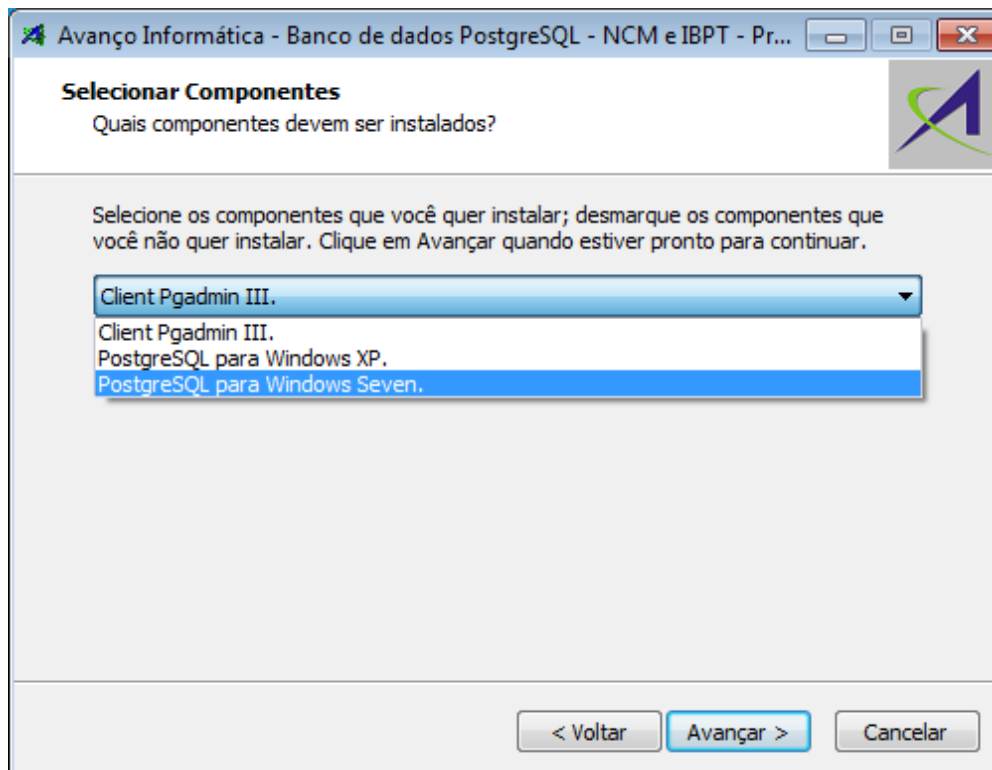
Avanço Informática - Banco de dados PostgreSQL - NCM e IBPT - Pr...

Selecionar Componentes
Quais componentes devem ser instalados?

Selecione os componentes que você quer instalar; desmarque os componentes que você não quer instalar. Clique em Avançar quando estiver pronto para continuar.

Client Pgadmin III.

Client Pgadmin III.
PostgreSQL para Windows XP.
PostgreSQL para Windows Seven.

< Voltar
Avançar >
Cancelar